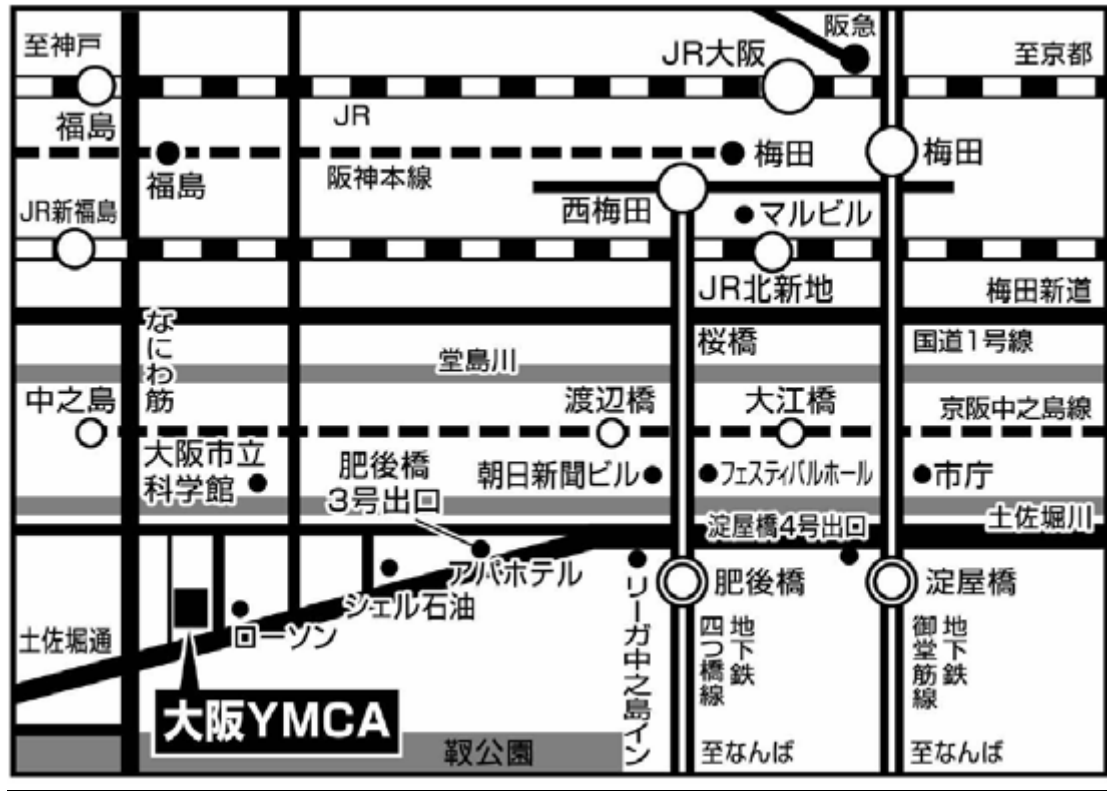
至神戸
阪急
JR大阪
至京都
福島
JR
梅田
梅田
福島
阪神本線
西梅田
マルビル
JR新福島
JR北新地
梅田新道
なにわ筋
桜橋
国道1号線
堂島川
中之島
渡辺橋
大江橋
京阪中之島線
大阪市立科学館
肥後橋3号出口
朝日新聞ビル
フェスティバルホール
市庁
土佐堀川
淀屋橋4号出口
アパホテル
リーガ中之島イン
肥後橋
淀屋橋
シェル石油
ローソン
四つ橋線
地下鉄
御堂筋線
地下鉄
土佐堀通
大阪YMCA
靭公園
至なんば
至なんば